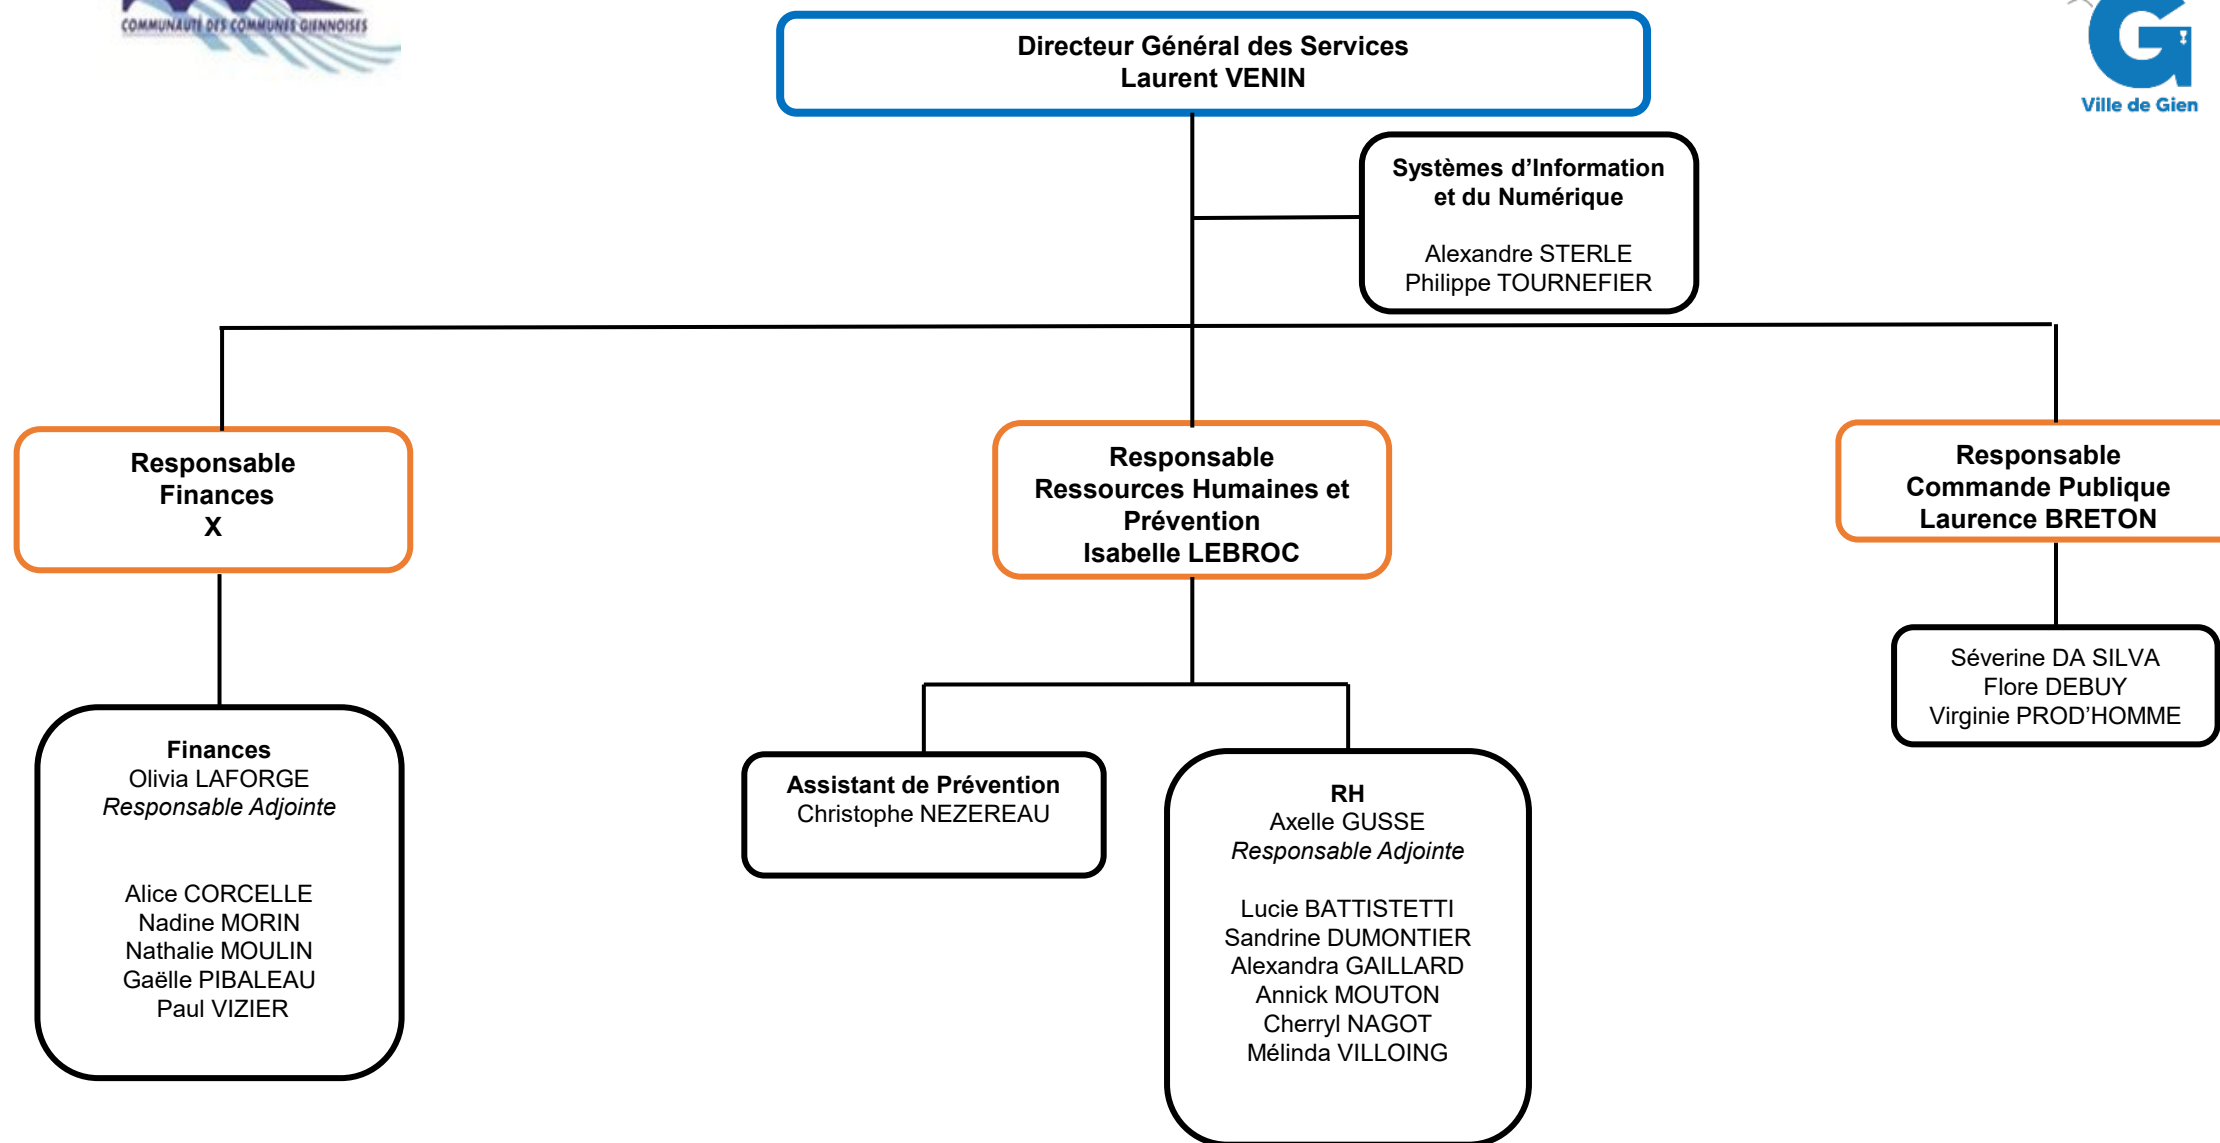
COMMUNAUTÉ DES COMMUNES GIENNOISES

Directeur Général des Services
Laurent VENIN

Ville de Gien

Systèmes d'Information et du Numérique

Alexandre STERLE
Philippe TOURNEFIER

Responsable
Finances
X

Responsable
Ressources Humaines et Prévention
Isabelle LEBROC

Responsable
Commande Publique
Laurence BRETON

Finances
Olivia LAFORGE
*Responsable Adjointe*

Alice CORCELLE
Nadine MORIN
Nathalie MOULIN
Gaëlle PIBALEAU
Paul VIZIER

Assistant de Prévention
Christophe NEZEREAU

RH
Axelle GUSSE
*Responsable Adjointe*

Lucie BATTISTETTI
Sandrine DUMONTIER
Alexandra GAILLARD
Annick MOUTON
Cherryl NAGOT
Mélinda VILLOING

Séverine DA SILVA
Flore DEBUY
Virginie PROD'HOMME